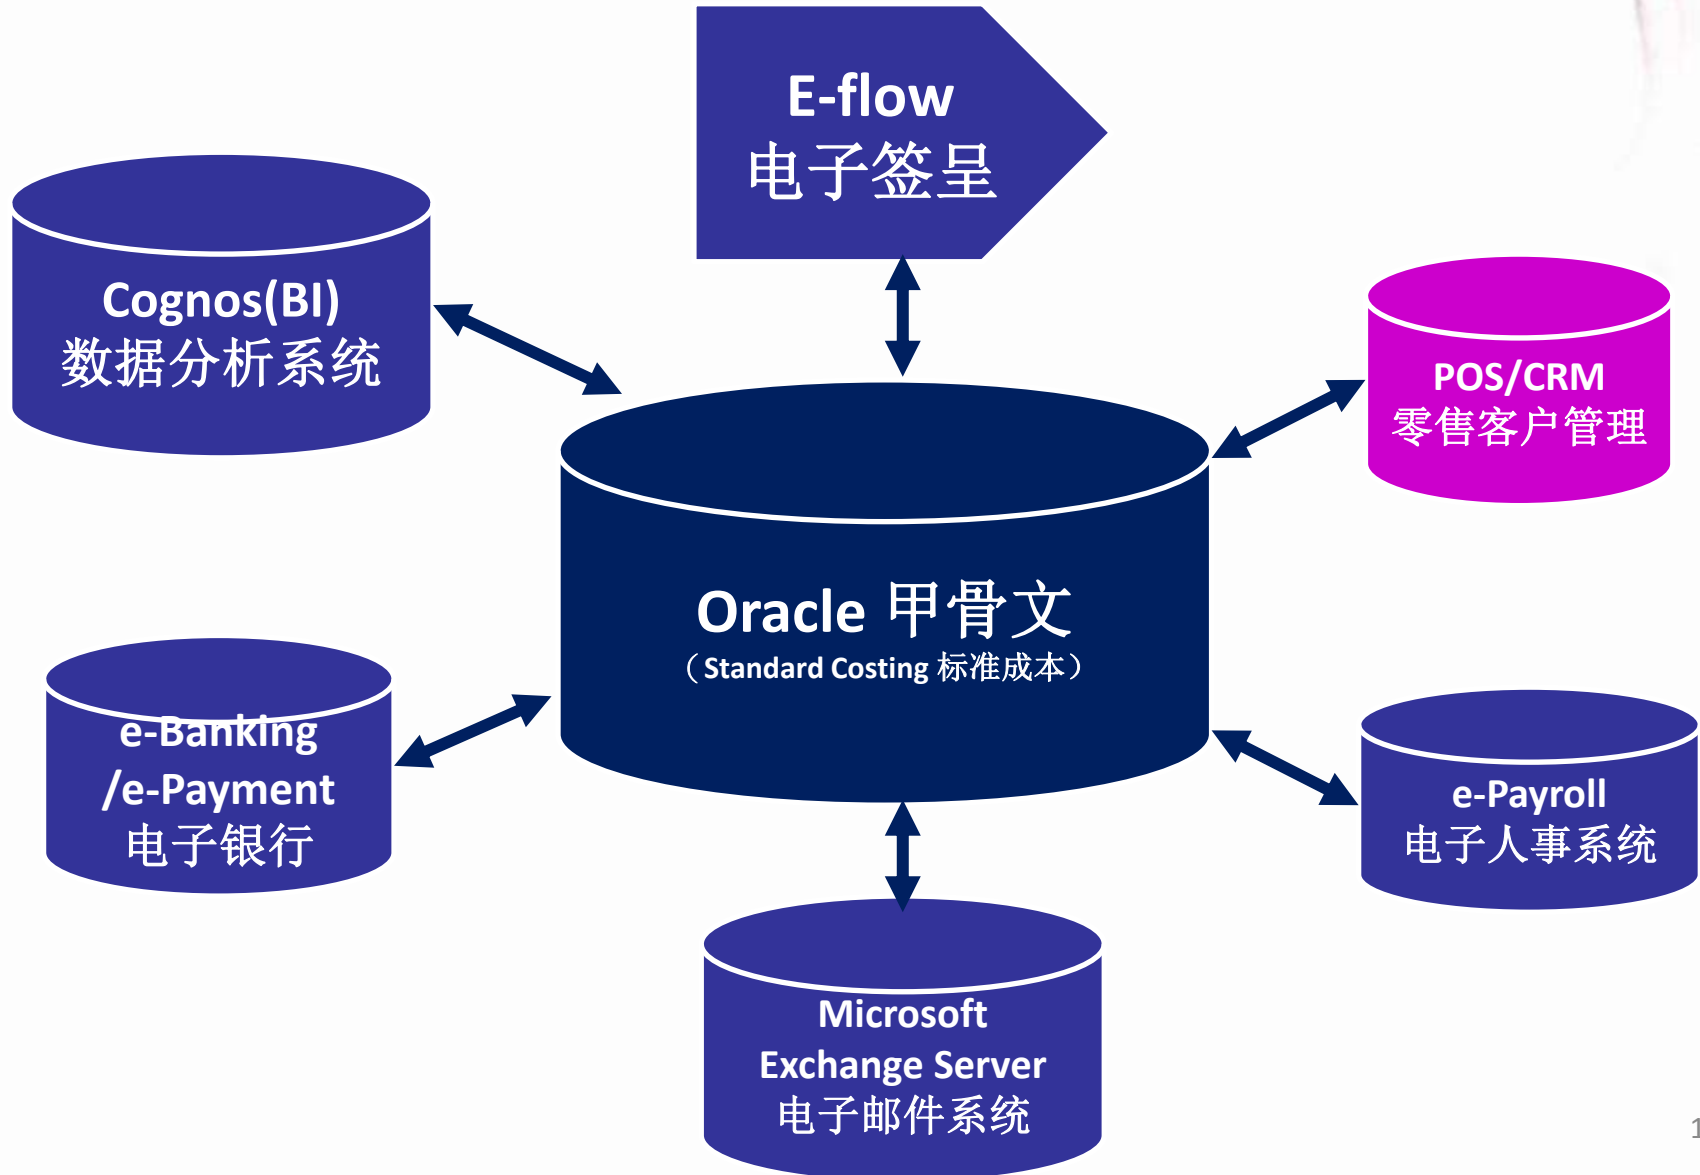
E-flow
电子签呈

Cognos(BI)
数据分析系统

POS/CRM
零售客户管理

Oracle 甲骨文
（Standard Costing 标准成本）

e-Banking
/e-Payment
电子银行

e-Payroll
电子人事系统

Microsoft
Exchange Server
电子邮件系统

1